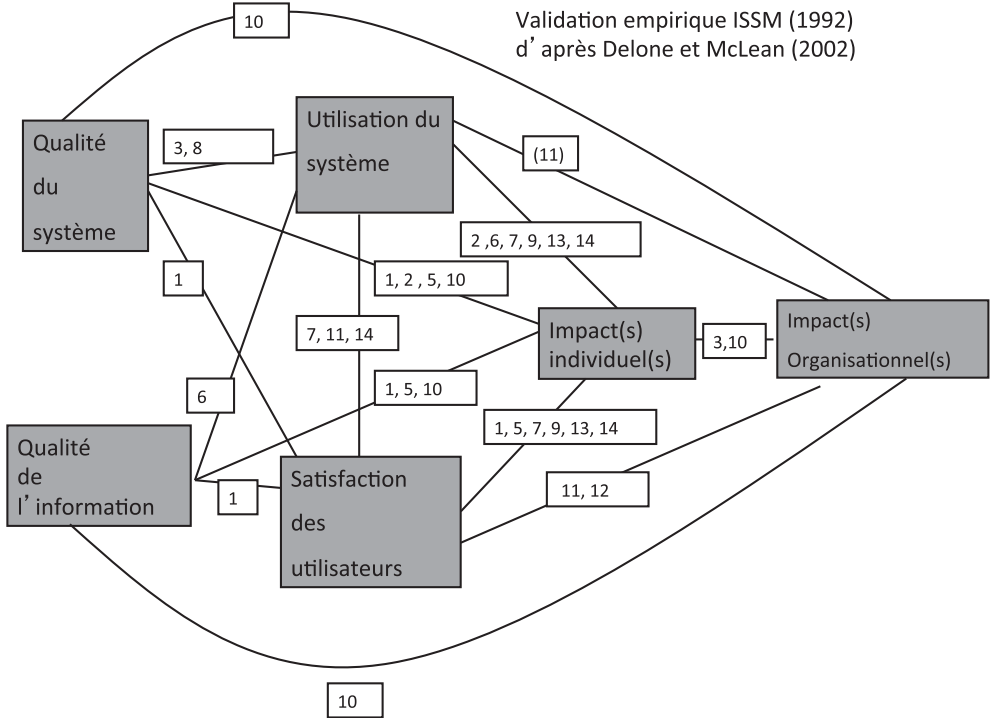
10

Validation empirique ISSM (1992)
d'après Delone et McLean (2002)

Qualité du système

3, 8

Utilisation du système

(11)

2 ,6, 7, 9, 13, 14

1

1, 2 , 5, 10

7, 11, 14

Impact(s) individuel(s)

3,10

Impact(s) Organisationnel(s)

6

1, 5, 10

1, 5, 7, 9, 13, 14

Qualité de l'information

1

Satisfaction des utilisateurs

11, 12

10